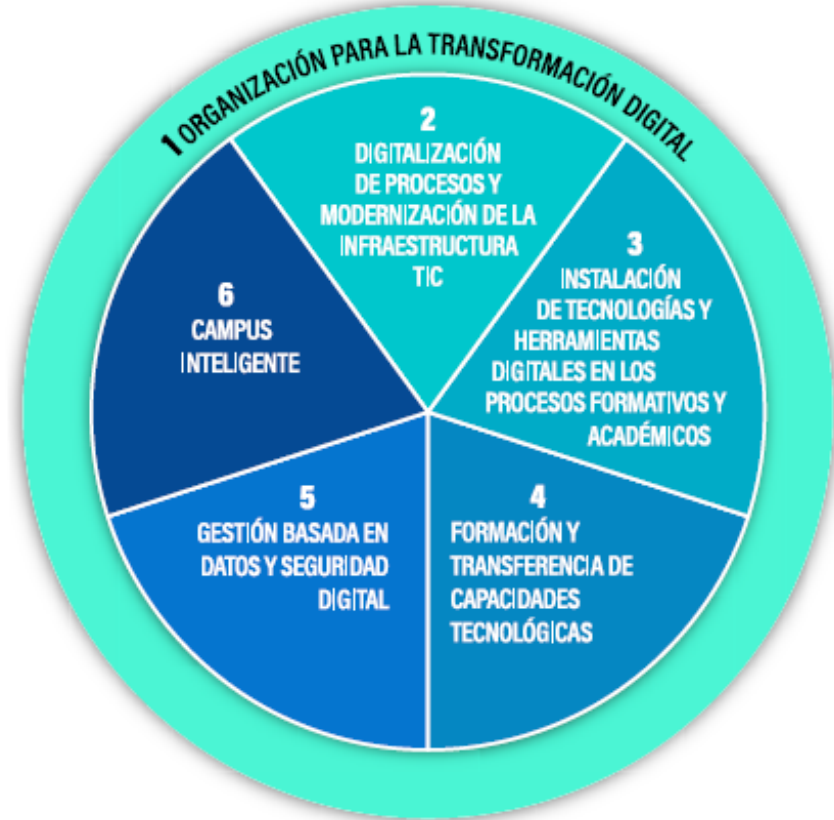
1 ORGANIZACIÓN PARA LA TRANSFORMACIÓN DIGITAL

2
DIGITALIZACIÓN DE PROCESOS Y MODERNIZACIÓN DE LA INFRAESTRUCTURA TIC

3
INSTALACIÓN DE TECNOLOGÍAS Y HERRAMIENTAS DIGITALES EN LOS PROCESOS FORMATIVOS Y ACADÉMICOS

4
FORMACIÓN Y TRANSFERENCIA DE CAPACIDADES TECNOLÓGICAS

5
GESTIÓN BASADA EN DATOS Y SEGURIDAD DIGITAL

6
CAMPUS INTELIGENTE